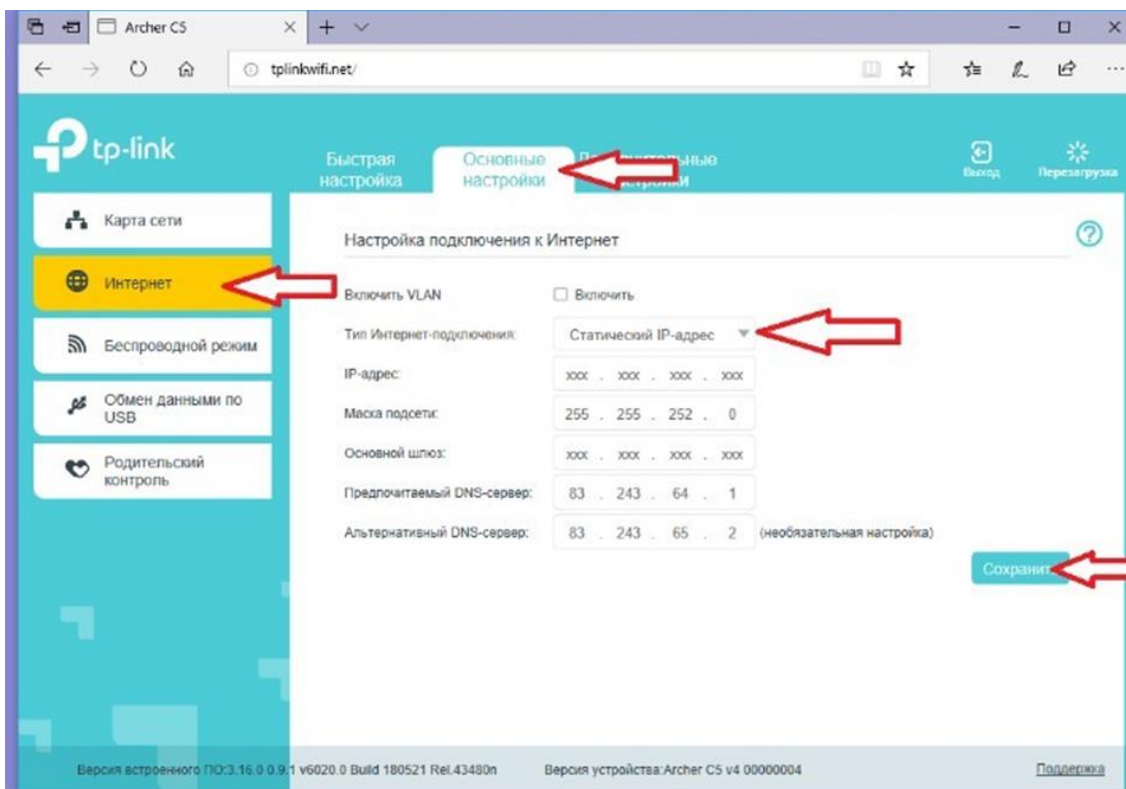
Archer C5

tplinkwifi.net/

tp-link

Быстрая настройка

Основные настройки

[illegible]

Выход

Перезагрузка

Карта сети

Интернет

Беспроводной режим

Обмен данными по USB

Родительский контроль

Настройка подключения к Интернет

Включить VLAN

Включить

Тип Интернет-подключения:

Статический IP-адрес

IP-адрес:

xxx . xxx . xxx . xxx

Маска подсети:

255 . 255 . 252 . 0

Основной шлюз:

xxx . xxx . xxx . xxx

Предпочитаемый DNS-сервер:

83 . 243 . 64 . 1

Альтернативный DNS-сервер:

83 . 243 . 65 . 2

(необязательная настройка)

Сохранит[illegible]

Версия встроенного ПО:3.16.0 0.9.1 v6020.0 Build 180521 Rel.43480n

Версия устройства:Archer C5 v4 00000004

Поддержка